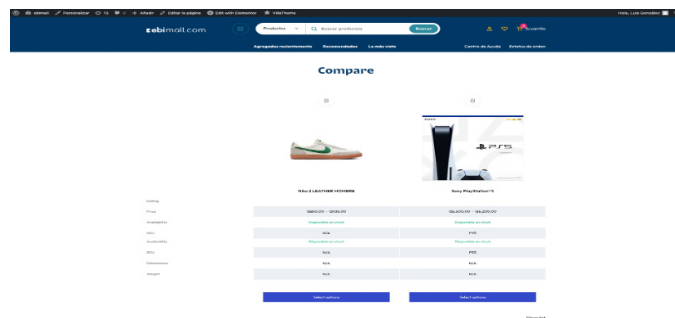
Hola, Luis González

ebimall.com

Productos

Buscar productos

Buscar

Agregados recientemente Recomendados Lo más visto

Centro de Ayuda Estatus de orden

Compare

Killshot 2 LEATHER HOMBRE

Sony PlayStation®5

Rating

Price

$880.00 – $930.00

$6,300.00 – $14,270.00

Availability

Disponible en stock

Disponible en stock

SKU

N/A

PS5

Availability

Disponible en stock

Disponible en stock

SKU

N/A

PS5

Dimensions

N/A

N/A

Weight

N/A

N/A

Select options

Select options